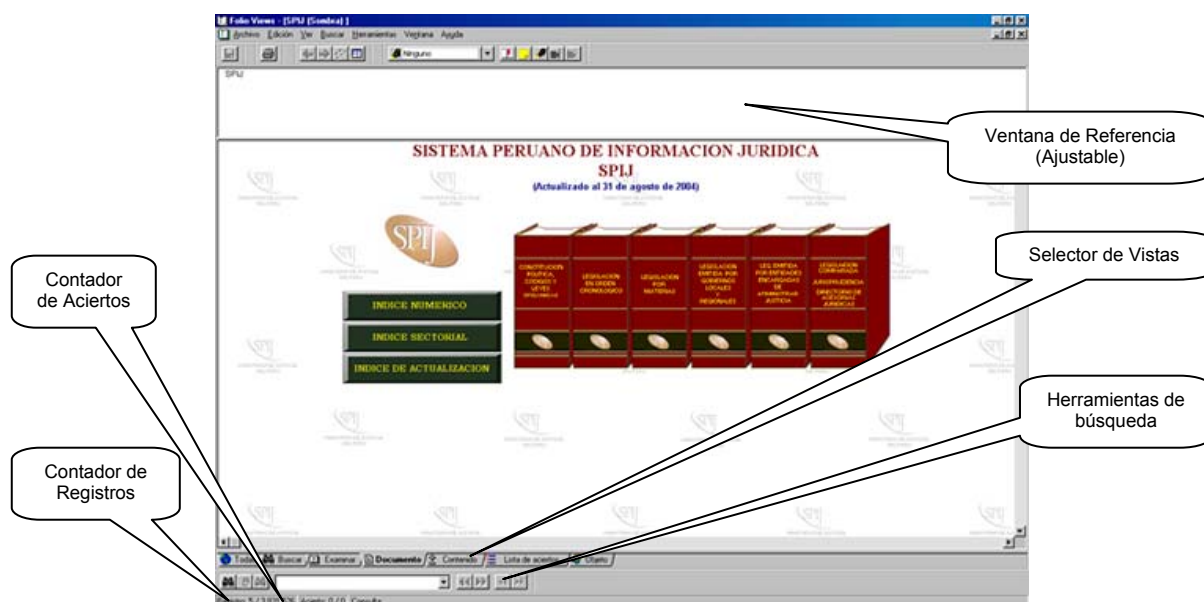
Folio Views - [SPIJ (Sombra)]

Archivo Edición Ver Buscar Herramientas Ventana Ayuda

Ninguno

SPIJ

Ventana de Referencia (Ajustable)

SISTEMA PERUANO DE INFORMACION JURIDICA

SPIJ

(Actualizado al 31 de agosto de 2004)

SPIJ

CONSTITUCION POLITICA, CODIGOS Y LEYES

LEGISLACION EN ORDEN CRONOLOGICO

LEGISLACION POR MATERIAS

LEGISLACION EMITIDA POR GOBIERNOS LOCALES Y REGIONALES

LEG. EMITIDA POR ENTIDADES ENCARGADAS DE ADMINISTRAR JUSTICIA

LEGISLACION COMPARADA JURISPRUDENCIA DIRECTORIO DE ASESORIAS JURIDICAS

INDICE NUMERICO

INDICE SECTORIAL

INDICE DE ACTUALIZACION

Selector de Vistas

Contador de Aciertos

Herramientas de búsqueda

Contador de Registros

Todo | Buscar | Examinar | Documento | Contenido | Lista de aciertos | Objeto

Registro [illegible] Acierto 0 / 0 Consulta